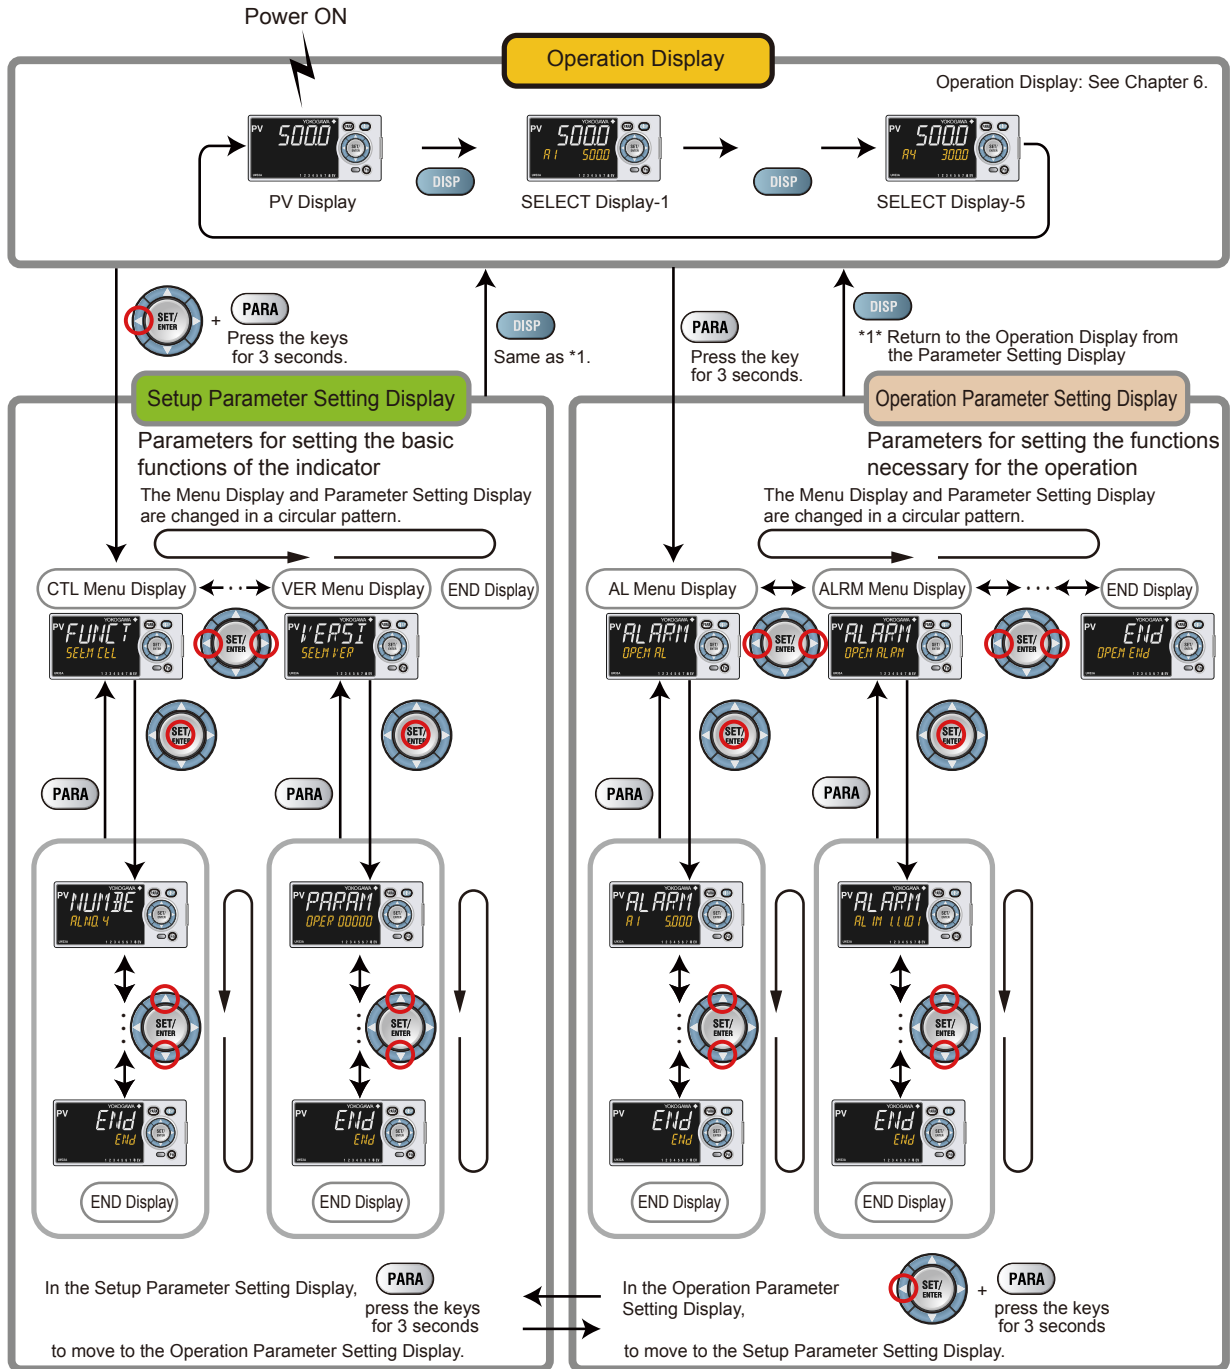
Power ON

Operation Display

Operation Display: See Chapter 6.

PV 500.0

DISP

PV 500.0 A1 500.0

DISP

PV 500.0 A4 300.0

PV Display

SELECT Display-1

SELECT Display-5

SET/ENTER + PARA Press the keys for 3 seconds.

DISP Same as *1.

PARA Press the key for 3 seconds.

DISP *1* Return to the Operation Display from the Parameter Setting Display

Setup Parameter Setting Display

Parameters for setting the basic functions of the indicator

The Menu Display and Parameter Setting Display are changed in a circular pattern.

Operation Parameter Setting Display

Parameters for setting the functions necessary for the operation

The Menu Display and Parameter Setting Display are changed in a circular pattern.

CTL Menu Display

VER Menu Display

END Display

AL Menu Display

ALRM Menu Display

END Display

FUNCT SELM CTL

VERSI SELM VER

ALARM OPEM AL

ALARM OPEM ALRM

END OPEM END

PARA

PARA

PARA

PARA

NUMBE ALNO. 4

PARAM OPEP 00000

ALARM A1 500.0

ALARM AL IN LL101

END END

END END

END END

END END

END Display

END Display

END Display

END Display

In the Setup Parameter Setting Display, PARA press the keys for 3 seconds to move to the Operation Parameter Setting Display.

In the Operation Parameter Setting Display, SET/ENTER + PARA press the keys for 3 seconds to move to the Setup Parameter Setting Display.